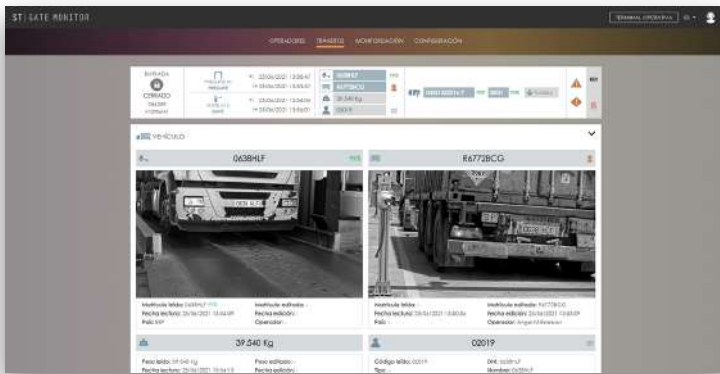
ST | GATE MONITOR

TERMINAL OPERATIVA

OPERADORES TRÁNSITOS MONITORIZACIÓN CONFIGURACIÓN

ENTRADA
CERRADO

063BHLF
R6772BCG
39.540 Kg
02019

VEHÍCULO

063BHLF

R6772BCG

Matrícula leída: 063BHLF
Fecha lectura: 25/06/2021 13:54:09
País: ESP

Matrícula editada: -
Fecha edición: -
Operador: -

Matrícula leída: -
Fecha lectura: 25/06/2021 13:53:56
País: -

Matrícula editada: R6772BCG
Fecha edición: 25/06/2021 13:55:09
Operador: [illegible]

39.540 Kg

Peso leído: 39.540 Kg
Fecha lectura: 25/06/2021 13:54:13

Peso editado: -
Fecha edición: -

02019

Código leído: 02019
Tipo: -

DNI: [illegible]
Nombre: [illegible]